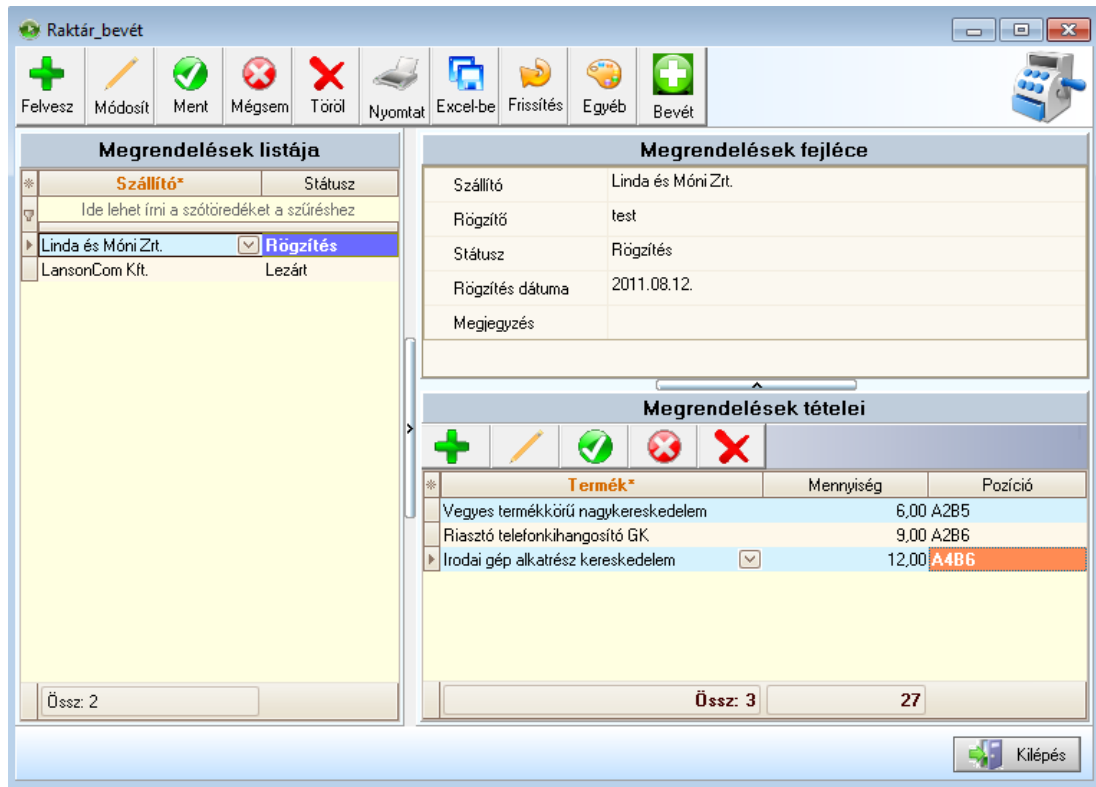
Raktár_bevét

Felvesz | Módosít | Ment | Mégsem | Töröl | Nyomtat | Excel-be | Frissítés | Egyéb | Bevét

Megrendelések listája

| Szállító* | Státusz |
|---|---|
| Ide lehet írni a szótöredéket a szűréshez | |
| Linda és Móni Zrt. | Rögzítés |
| LansonCom Kft. | Lezárt |

Össz: 2

Megrendelések fejléce

| | |
|---|---|
| Szállító | Linda és Móni Zrt. |
| Rögzítő | test |
| Státusz | Rögzítés |
| Rögzítés dátuma | 2011.08.12. |
| Megjegyzés | |

Megrendelések tételei

| Termék* | Mennyiség | Pozíció |
|---|---|---|
| Vegyes termékkörű nagykereskedelem | 6,00 | A2B5 |
| Riasztó telefonkihangosító GK | 9,00 | A2B6 |
| Irodai gép alkatrész kereskedelem | 12,00 | A4B6 |

Össz: 3 | 27

Kilépés